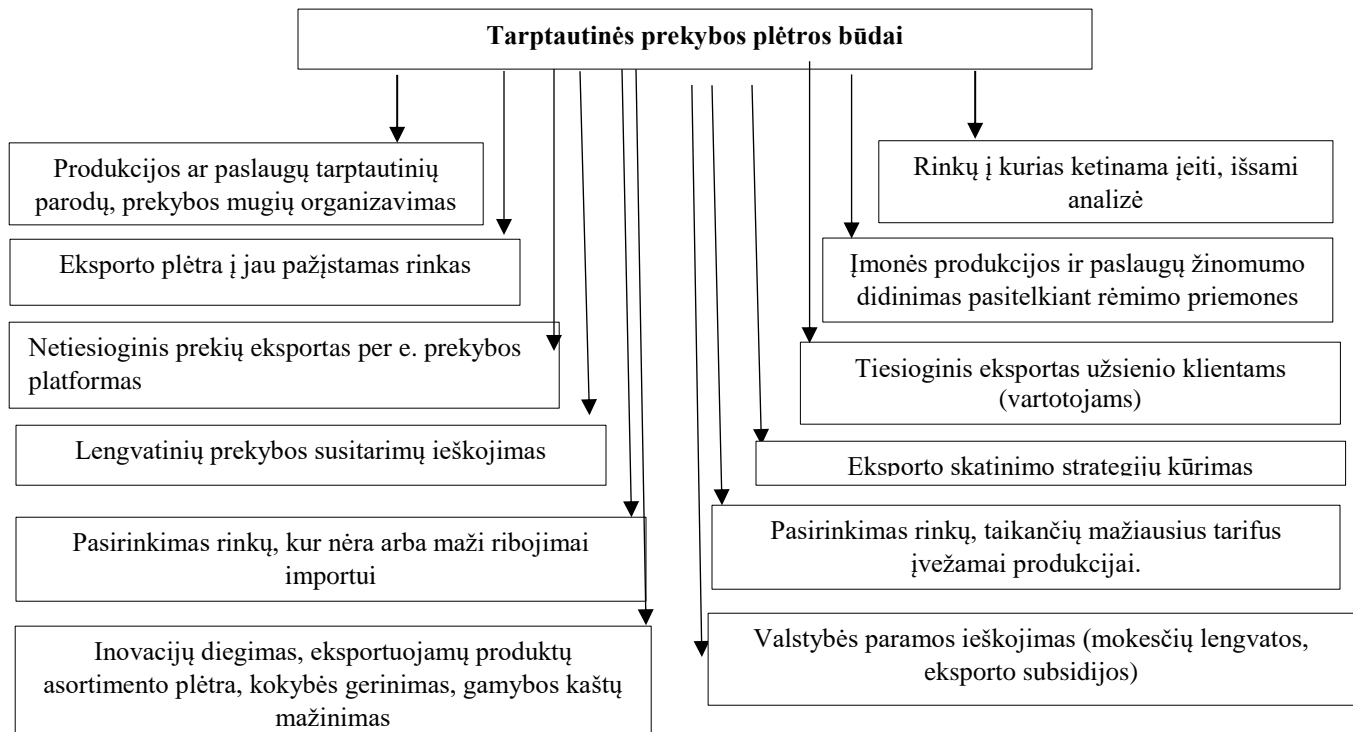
Tarptautinės prekybos plėtros būdai

Produkcijos ar paslaugų tarptautinių parodų, prekybos mugių organizavimas

Eksporto plėtra į jau pažįstamas rinkas

Netiesioginis prekių eksportas per e. prekybos platformas

Lengvatinių prekybos susitarimų ieškojimas

Pasirinkimas rinkų, kur nėra arba maži ribojimai importui

Inovacijų diegimas, eksportuojamų produktų asortimento plėtra, kokybės gerinimas, gamybos kaštų mažinimas

Rinkų į kurias ketinama įeiti, išsami analizė

Įmonės produkcijos ir paslaugų žinomumo didinimas pasitelkiant rėmimo priemones

Tiesioginis eksportas užsienio klientams (vartotojams)

Eksporto skatinimo strategijų kūrimas

Pasirinkimas rinkų, taikančių mažiausius tarifus įvežamai produkcijai.

Valstybės paramos ieškojimas (mokesčių lengvatos, eksporto subsidijos)